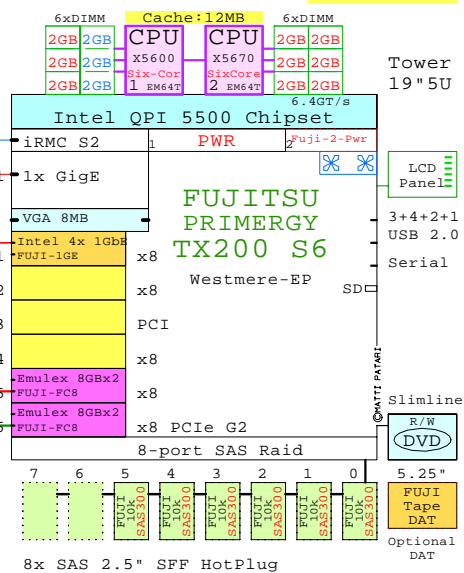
6xDIMM
Cache:12MB
6xDIMM
2GB 2GB
2GB 2GB
2GB 2GB
CPU
X5600
Six-Cor
1 EM64T
CPU
X5670
SixCore
2 EM64T
2GB 2GB
2GB 2GB
2GB 2GB
Tower
19"5U
6.4GT/s
Intel QPI 5500 Chipset
iRMC S2
1
PWR
2
Fuji-2-Pwr
1x GigE
VGA 8MB
LCD Panel
FUJITSU
PRIMERGY
TX200 S6
Westmere-EP
3+4+2+1
USB 2.0
Serial
Intel 4x 1GbE
FUJI-1GE
x8
x8
PCI
x8
x8
Emulex 8GBx2
FUJI-FC8
Emulex 8GBx2
FUJI-FC8
x8 PCIe G2
SD
©MATTI PATARI
Slimline
R/W
DVD
8-port SAS Raid
7
6
5
4
3
2
1
0
5.25"
FUJI 10k SAS300
FUJI 10k SAS300
FUJI 10k SAS300
FUJI 10k SAS300
FUJI 10k SAS300
FUJI 10k SAS300
FUJI Tape DAT
Optional DAT
8x SAS 2.5" SFF HotPlug